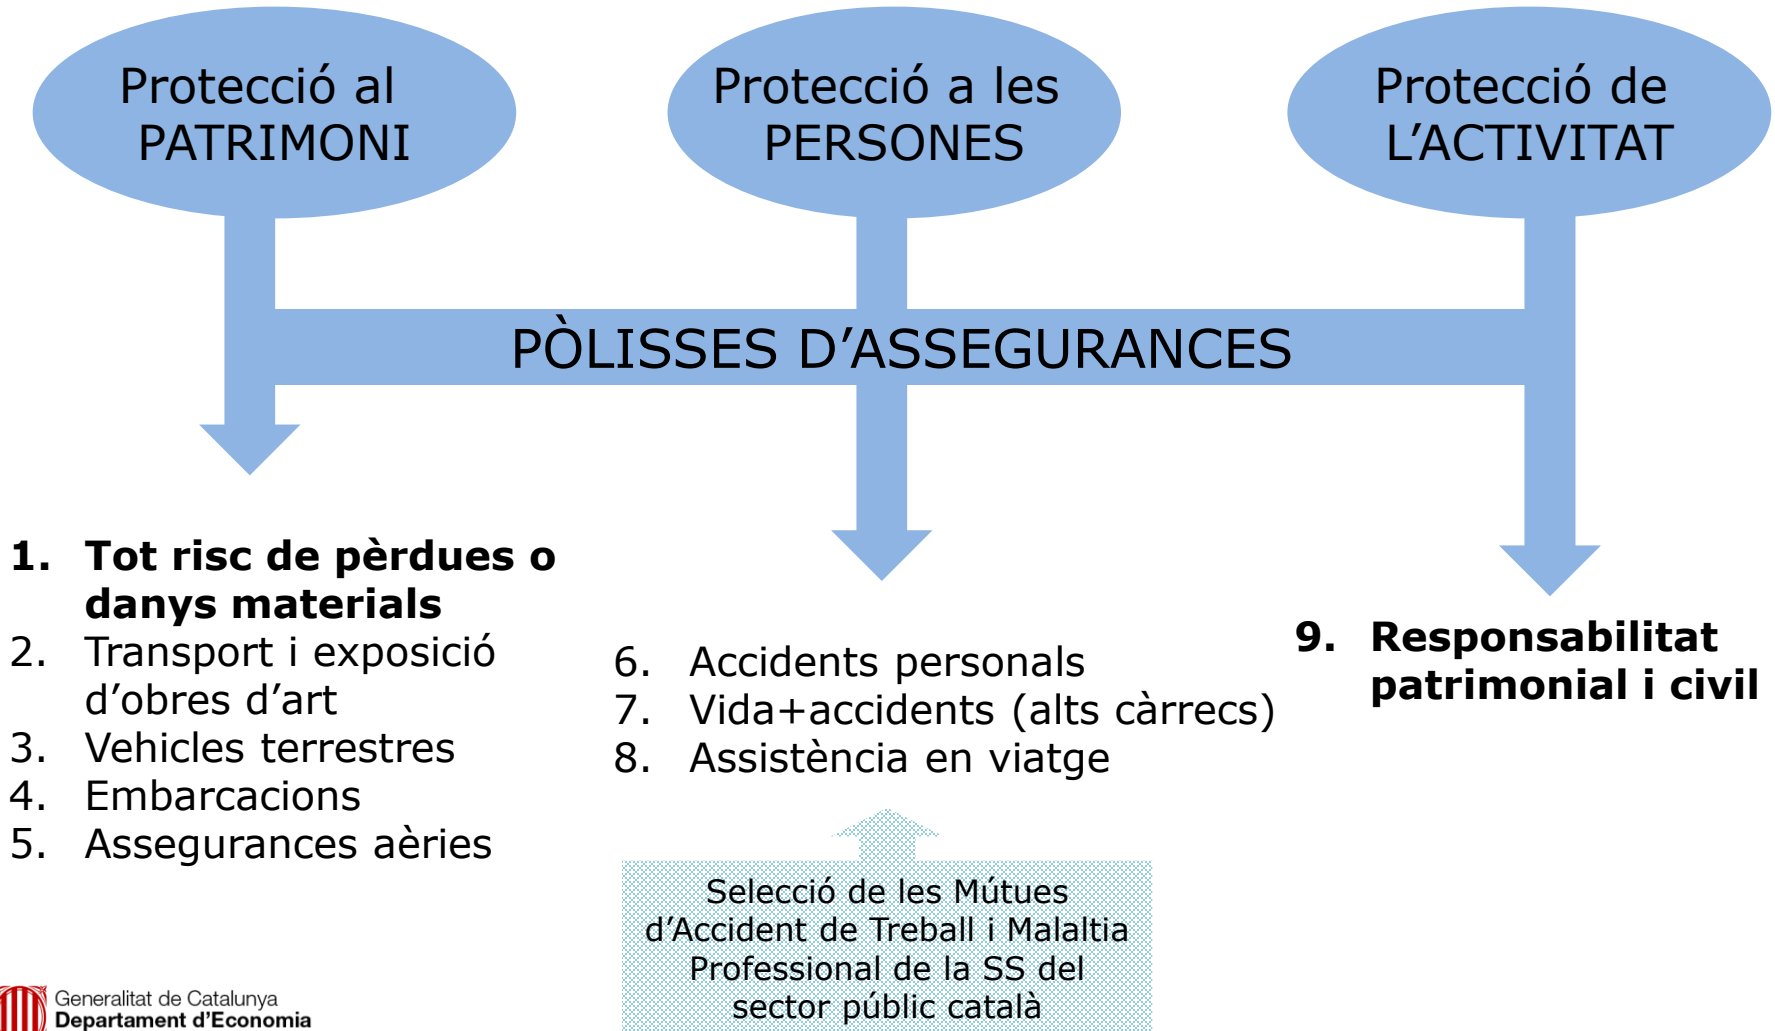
Protecció al PATRIMONI

Protecció a les PERSONES

Protecció de L’ACTIVITAT

PÒLISSES D’ASSEGURANCES

1. **Tot risc de pèrdues o danys materials**
2. Transport i exposició d’obres d’art
3. Vehicles terrestres
4. Embarcacions
5. Assegurances aèries

6. Accidents personals
7. Vida+accidents (alts càrrecs)
8. Assistència en viatge

9. **Responsabilitat patrimonial i civil**

Selecció de les Mútues d’Accident de Treball i Malaltia Professional de la SS del sector públic català

Generalitat de Catalunya
Departament d’Economia